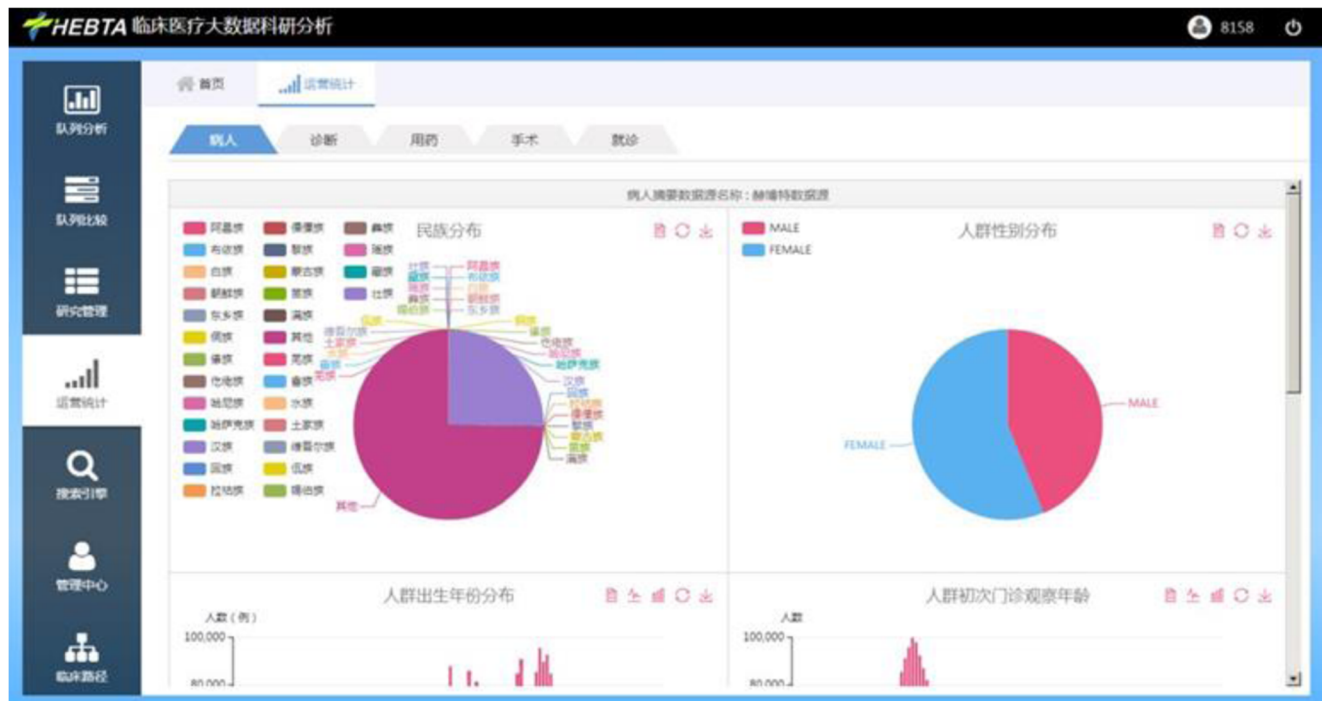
HEBTA 临床医疗大数据科研分析

8158

队列分析

队列比较

研究管理

运营统计

搜索引擎

管理中心

临床路径

首页

运营统计

病人

诊断

用药

手术

就诊

病人摘要数据源名称：赫博特数据源

民族分布

阿昌族 傈僳族 彝族
布依族 黎族 瑶族
白族 蒙古族 藏族
朝鲜族 苗族 壮族
东乡族 满族
侗族 其他
傣族 羌族
仡佬族 畲族
哈尼族 水族
哈萨克族 土家族
汉族 维吾尔族
回族 佤族
拉祜族 锡伯族

其他

人群性别分布

MALE
FEMALE

MALE

FEMALE

人群出生年份分布

人数（例）

100,000

80,000

人群初次门诊观察年龄

人数

100,000

80,000